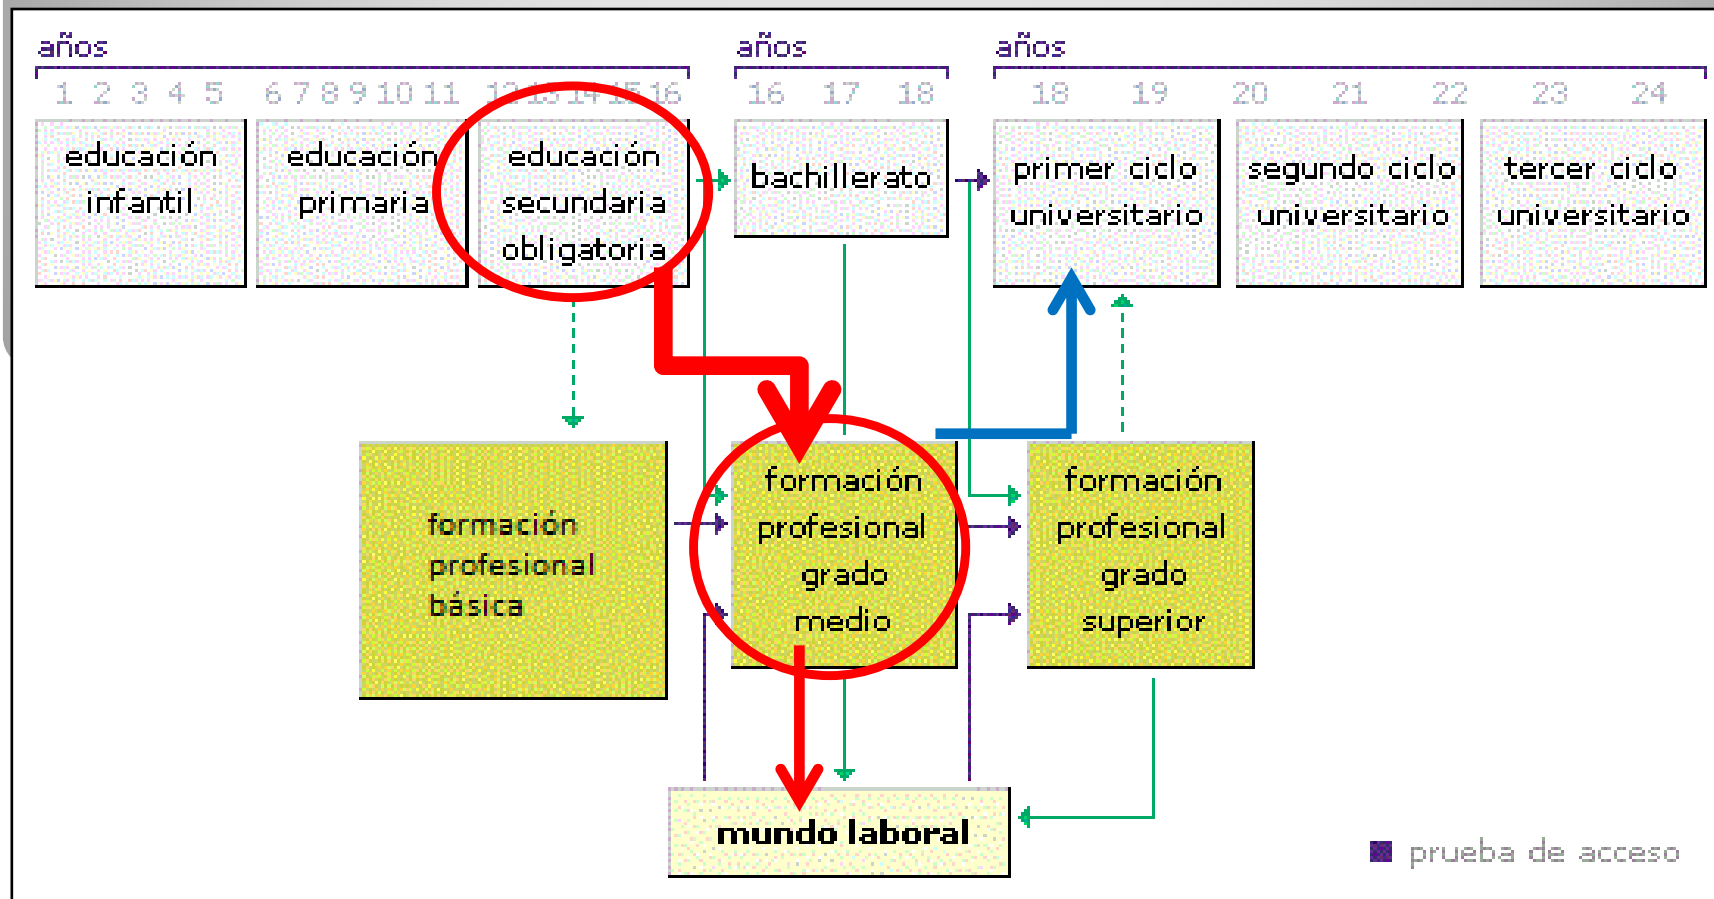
años
1 2 3 4 5 6 7 8 9 10 11 12 13 14 15 16

años
16 17 18

años
18 19 20 21 22 23 24

educación infantil

educación primaria

educación secundaria obligatoria

bachillerato

primer ciclo universitario

segundo ciclo universitario

tercer ciclo universitario

formación profesional básica

formación profesional grado medio

formación profesional grado superior

mundo laboral

prueba de acceso